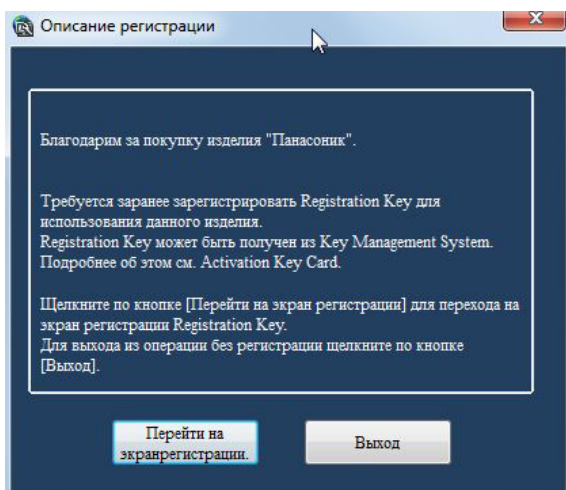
Описание регистрации

Благодарим за покупку изделия "Панасоник".

Требуется заранее зарегистрировать Registration Key для использования данного изделия.
Registration Key может быть получен из Key Management System.
Подробнее об этом см. Activation Key Card.

Щелкните по кнопке [Перейти на экран регистрации] для перехода на экран регистрации Registration Key.
Для выхода из операции без регистрации щелкните по кнопке [Выход].

Перейти на экранрегистрации.

Выход